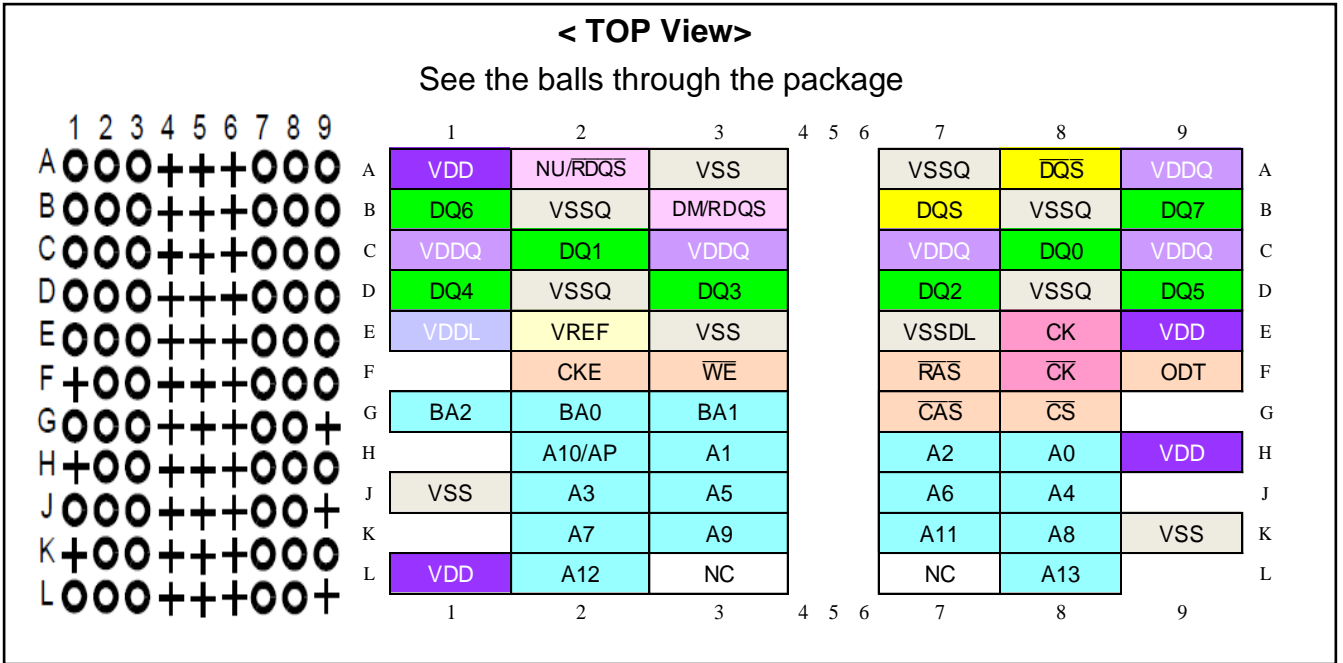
< TOP View>

See the balls through the package

1 2 3 4 5 6 7 8 9
A OOO+++OOO
B OOO+++OOO
C OOO+++OOO
D OOO+++OOO
E OOO+++OOO
F +OO+++OOO
G OOO+++OO+
H +OO+++OOO
J OOO+++OO+
K +OO+++OOO
L OOO+++OO+

| | 1 | 2 | 3 | 4 | 5 | 6 | 7 | 8 | 9 | |
|---|---|---|---|---|---|---|---|---|---|---|
| A | VDD | NU/$\overline{RDQS}$ | VSS | | | | VSSQ | $\overline{DQS}$ | VDDQ | A |
| B | DQ6 | VSSQ | DM/RDQS | | | | DQS | VSSQ | DQ7 | B |
| C | VDDQ | DQ1 | VDDQ | | | | VDDQ | DQ0 | VDDQ | C |
| D | DQ4 | VSSQ | DQ3 | | | | DQ2 | VSSQ | DQ5 | D |
| E | VDDL | VREF | VSS | | | | VSSDL | CK | VDD | E |
| F | | CKE | $\overline{WE}$ | | | | $\overline{RAS}$ | $\overline{CK}$ | ODT | F |
| G | BA2 | BA0 | BA1 | | | | $\overline{CAS}$ | $\overline{CS}$ | | G |
| H | | A10/AP | A1 | | | | A2 | A0 | VDD | H |
| J | VSS | A3 | A5 | | | | A6 | A4 | | J |
| K | | A7 | A9 | | | | A11 | A8 | VSS | K |
| L | VDD | A12 | NC | | | | NC | A13 | | L |
| | 1 | 2 | 3 | 4 | 5 | 6 | 7 | 8 | 9 | |